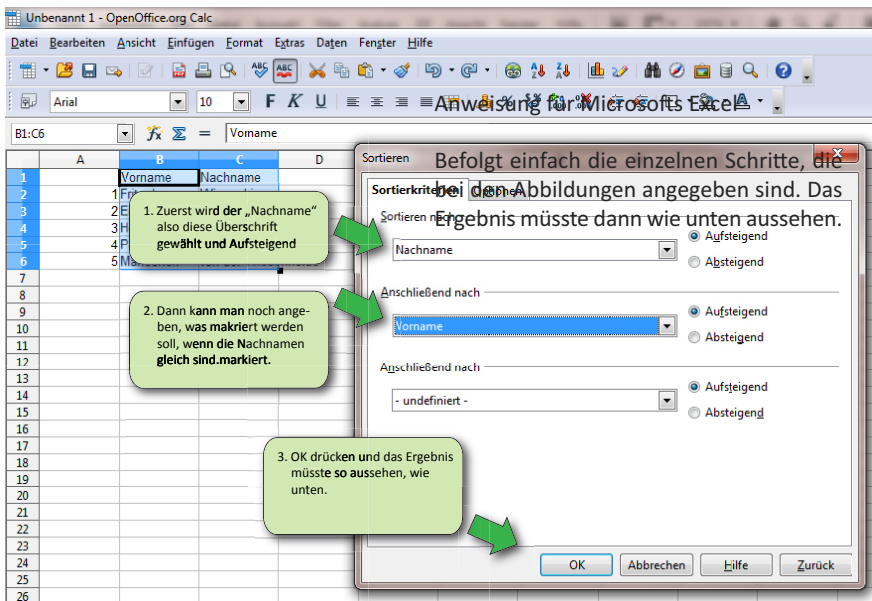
Unbenannt 1 - OpenOffice.org Calc

Datei Bearbeiten Ansicht Einfügen Format Extras Daten Fenster Hilfe

Arial 10 F K U

Anweisung für Microsofts Excel

B1:C6 Vorname

| | A | B | C | D |
|---|---|---|---|---|
| 1 | | Vorname | Nachname | |
| 2 | 1 | Frit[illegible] | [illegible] | |
| 3 | 2 | E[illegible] | | |
| 4 | 3 | H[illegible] | | |
| 5 | 4 | P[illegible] | | |
| 6 | 5 | Ma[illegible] | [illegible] | |
| 7 | | | | |
| 8 | | | | |
| 9 | | | | |
| 10 | | | | |
| 11 | | | | |
| 12 | | | | |
| 13 | | | | |
| 14 | | | | |
| 15 | | | | |
| 16 | | | | |
| 17 | | | | |
| 18 | | | | |
| 19 | | | | |
| 20 | | | | |
| 21 | | | | |
| 22 | | | | |
| 23 | | | | |
| 24 | | | | |
| 25 | | | | |
| 26 | | | | |

Sortieren

Befolgt einfach die einzelnen Schritte, die bei den Abbildungen angegeben sind. Das Ergebnis müsste dann wie unten aussehen.

Sortierkriterien Optionen

Sortieren nach

Nachname

Aufsteigend

Absteigend

Anschließend nach

Vorname

Aufsteigend

Absteigend

Anschließend nach

- undefiniert -

Aufsteigend

Absteigend

1. Zuerst wird der „Nachname" also diese Überschrift gewählt und Aufsteigend

2. Dann kann man noch angeben, was makriert werden soll, wenn die Nachnamen gleich sind.markiert.

3. OK drücken und das Ergebnis müsste so aussehen, wie unten.

OK Abbrechen Hilfe Zurück